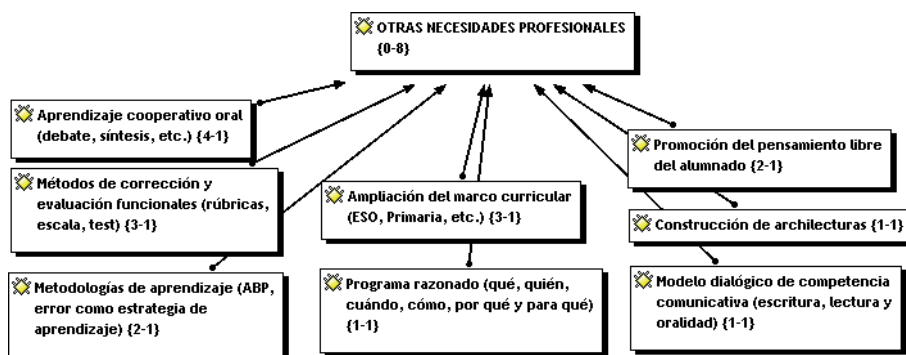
OTRAS NECESIDADES PROFESIONALES {0-8}

Aprendizaje cooperativo oral (debate, síntesis, etc.) {4-1}

Métodos de corrección y evaluación funcionales (rúbricas, escala, test) {3-1}

Metodologías de aprendizaje (ABP, error como estrategia de aprendizaje) {2-1}

Ampliación del marco curricular (ESO, Primaria, etc.) {3-1}

Programa razonado (qué, quién, cuándo, cómo, por qué y para qué) {1-1}

Promoción del pensamiento libre del alumnado {2-1}

Construcción de archilecturas {1-1}

Modelo dialógico de competencia comunicativa (escritura, lectura y oralidad) {1-1}